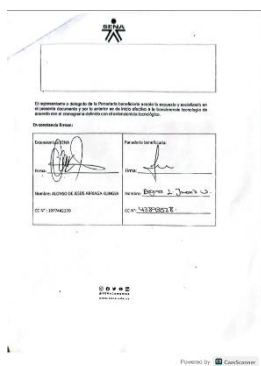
SENA

El representante o delegado de la Parcelaria beneficiaria acepta la asesoría y asistencia en el presente documento y por lo anterior se da inicio efectivo a la transferencia tecnológica de acuerdo con el cronograma definido con el extensionista tecnológico.

En constancia firman:

| Extensionista SENA | Parcelario beneficiario |
|---|---|
| Firma: | Firma: |
| Nombre: ALONSO DE JESUS ARBOLEDA ALMEIDA | Nombre: Edgar J. Duarte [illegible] |
| CC N°: 1097446150 | CC N°: 1428185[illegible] |

@SENAComunica
www.sena.edu.co

Powered by CamScanner